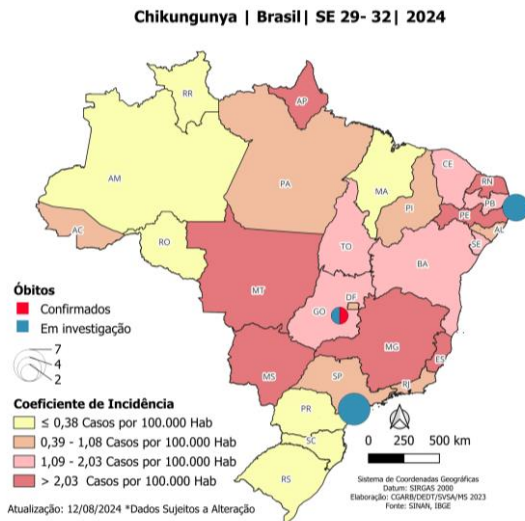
Chikungunya | Brasil| SE 29- 32| 2024

RR
AP
AM
PA
MA
CE
RN
PB
PI
PE
AL
AC
SE
RO
TO
BA
MT
DF
GO
MG
ES
MS
SP
RJ
PR
SC
RS

Óbitos
Confirmados
Em investigação

7
4
2

Coeficiente de Incidência
≤ 0,38 Casos por 100.000 Hab
0,39 - 1,08 Casos por 100.000 Hab
1,09 - 2,03 Casos por 100.000 Hab
> 2,03 Casos por 100.000 Hab

0 250 500 km

Sistema de Coordenadas Geográficas
Datum: SIRGAS 2000
Elaboração: CGARB/DEDT/SVSA/MS 2023
Fonte: SINAN, IBGE

Atualização: 12/08/2024 *Dados Sujeitos a Alteração